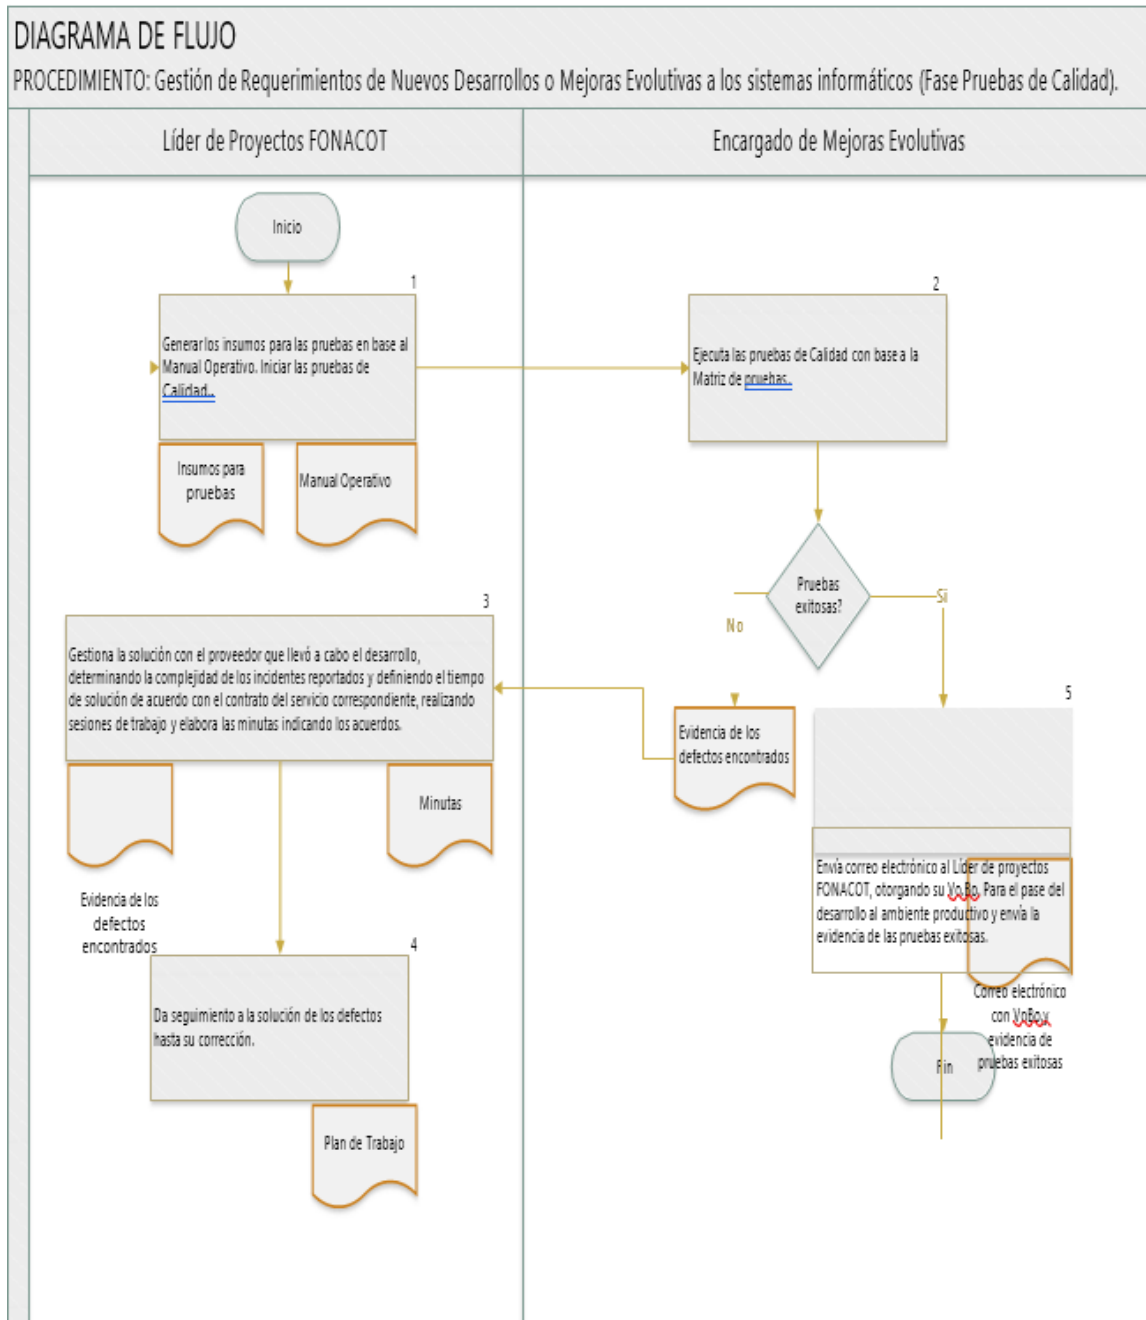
DIAGRAMA DE FLUJO
PROCEDIMIENTO: Gestión de Requerimientos de Nuevos Desarrollos o Mejoras Evolutivas a los sistemas informáticos (Fase Pruebas de Calidad).

Líder de Proyectos FONACOT

Encargado de Mejoras Evolutivas

Inicio

1
Generar los insumos para las pruebas en base al Manual Operativo. Iniciar las pruebas de Calidad..

Insumos para pruebas

Manual Operativo

2
Ejecuta las pruebas de Calidad con base a la Matriz de pruebas.

Pruebas exitosas?

No

Si

3
Gestiona la solución con el proveedor que llevó a cabo el desarrollo, determinando la complejidad de los incidentes reportados y definiendo el tiempo de solución de acuerdo con el contrato del servicio correspondiente, realizando sesiones de trabajo y elabora las minutas indicando los acuerdos.

Evidencia de los defectos encontrados

Minutas

Evidencia de los defectos encontrados

5
Envía correo electrónico al Líder de proyectos FONACOT, otorgando su Vo.Bo. Para el pase del desarrollo al ambiente productivo y envía la evidencia de las pruebas exitosas.

4
Da seguimiento a la solución de los defectos hasta su corrección.

Correo electrónico con VoBo y evidencia de pruebas exitosas

Fin

Plan de Trabajo